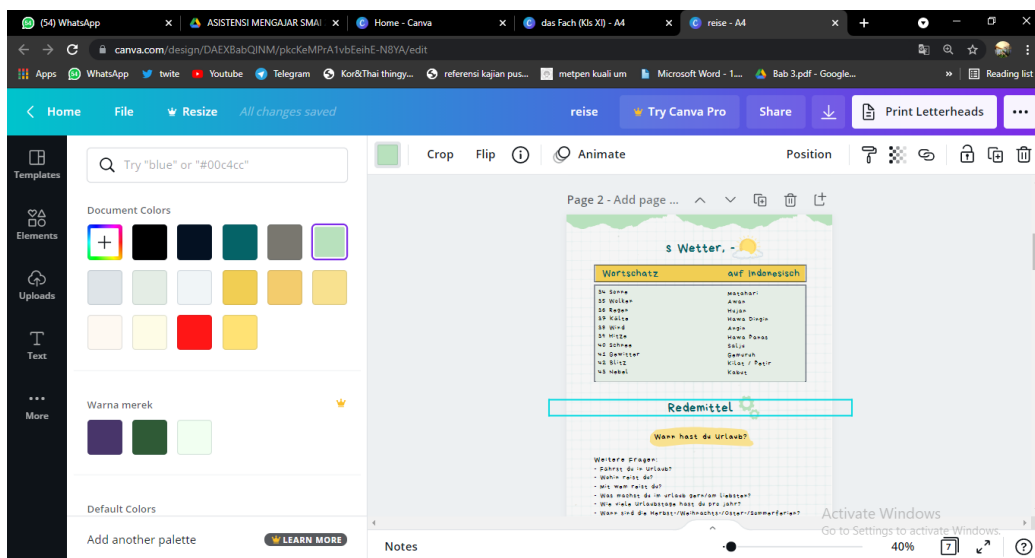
(54) WhatsApp | ASISTENSI MENGAJAR SMA | Home - Canva | das Fach (Kls XI) - A4 | reise - A4 | +

canva.com/design/DAEXBabQINM/pkcKeMPrA1vbEeihE-N8YA/edit

Apps | WhatsApp | twite | Youtube | Telegram | Kor&Thai thingy... | referensi kajian pus... | metpen kuali um | Microsoft Word - 1.... | Bab 3.pdf - Google... | » | Reading list

Home | File | Resize | All changes saved | reise | Try Canva Pro | Share | Print Letterheads | ...

Templates
Elements
Uploads
Text
More

Try "blue" or "#00c4cc"

Document Colors

Warna merek

Default Colors

Add another palette | LEARN MORE

Crop | Flip | Animate | Position

Page 2 - Add page ...

s Wetter, -

| Wortschatz | auf Indonesisch |
|---|---|
| 34 Sonne | Matahari |
| 35 Wolken | Awan |
| 36 Regen | Hujan |
| 37 Kälte | Hawa Dingin |
| 38 Wind | Angin |
| 39 Hitze | Hawa Panas |
| 40 Schnee | Salju |
| 41 Gewitter | Gemuruh |
| 42 Blitz | Kilat / Petir |
| 43 Nebel | Kabut |

Redemittel

Wann hast du Urlaub?

Weitere Fragen:
- Fährst du in Urlaub?
- Wohin reist du?
- Mit wem reist du?
- Was machst du im Urlaub gern/am liebsten?
- Wie viele Urlaubstage hast du pro Jahr?
- Wann sind die Herbst-/Weihnachts-/Oster-/Sommerferien?

Activate Windows
Go to Settings to activate Windows.

Notes | 40% | 7 | ?